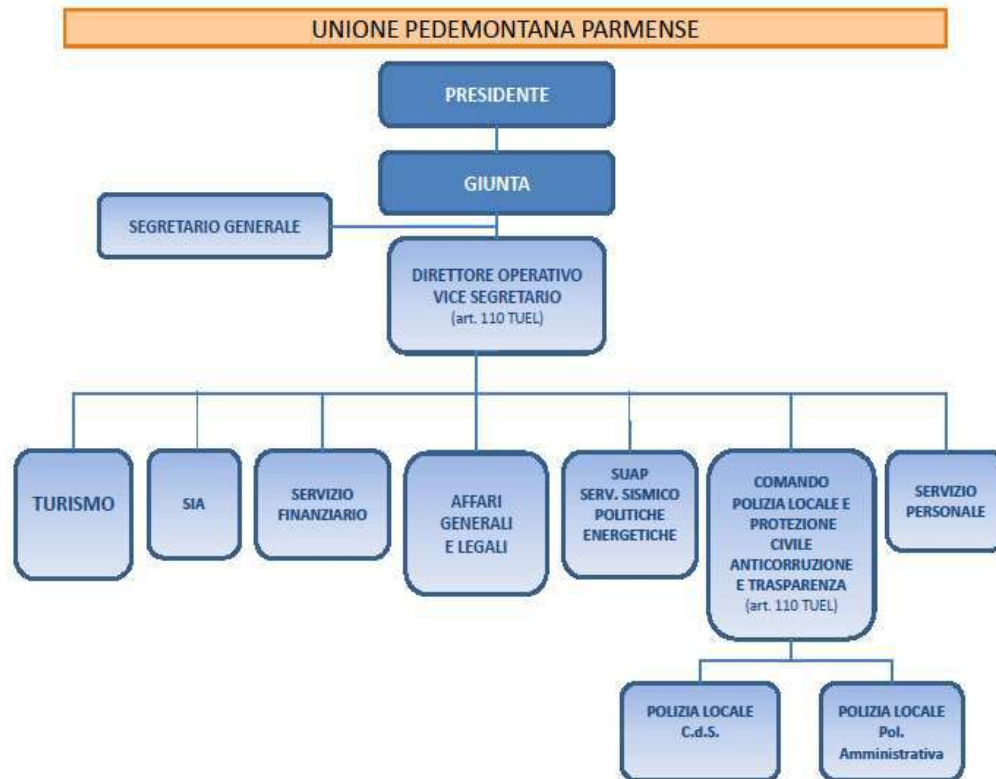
UNIONE PEDEMONTANA PARMENSE

PRESIDENTE

GIUNTA

SEGRETARIO GENERALE

DIRETTORE OPERATIVO
VICE SEGRETARIO
(art. 110 TUEL)

TURISMO

SIA

SERVIZIO FINANZIARIO

AFFARI GENERALI E LEGALI

SUAP
SERV. SISMICO
POLITICHE ENERGETICHE

COMANDO POLIZIA LOCALE E PROTEZIONE CIVILE ANTICORRUZIONE E TRASPARENZA
(art. 110 TUEL)

SERVIZIO PERSONALE

POLIZIA LOCALE
C.d.S.

POLIZIA LOCALE
Pol. Amministrativa